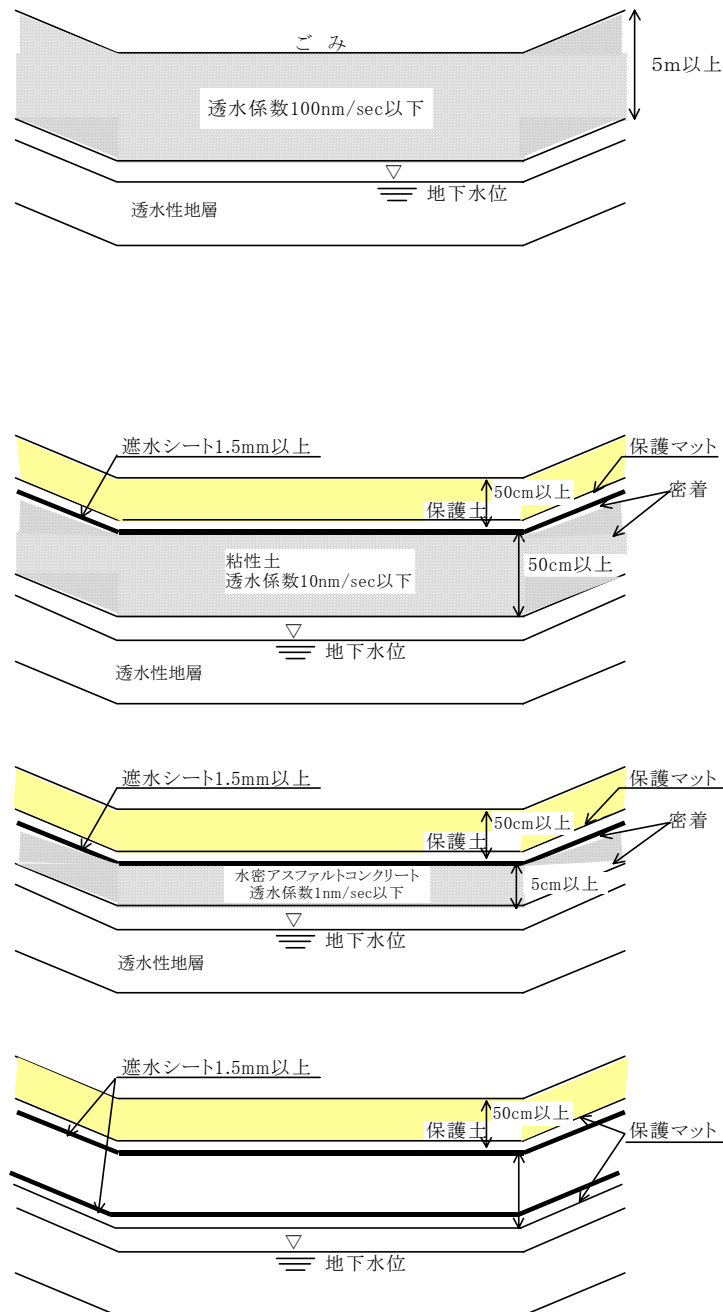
ご み

5m以上

透水係数100nm/sec以下

地下水位

透水性地層

遮水シート1.5mm以上

保護マット

50cm以上

密着

保護土

粘性土
透水係数10nm/sec以下

50cm以上

地下水位

透水性地層

遮水シート1.5mm以上

保護マット

50cm以上

密着

保護土

水密アスファルトコンクリート
透水係数1nm/sec以下

5cm以上

地下水位

透水性地層

遮水シート1.5mm以上

50cm以上

保護マット

保護土

地下水位